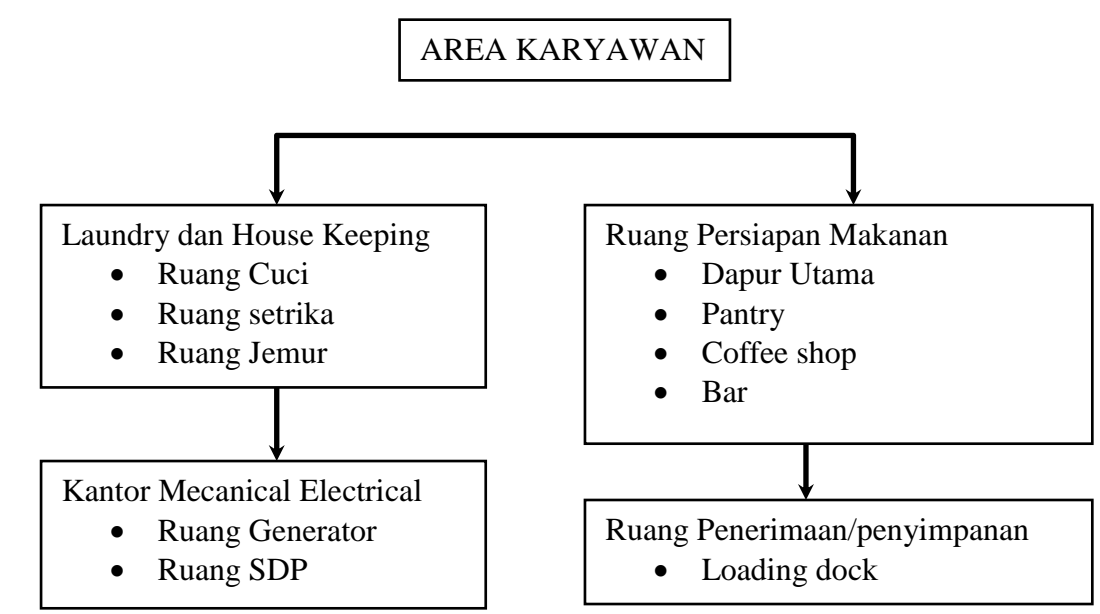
AREA KARYAWAN

Laundry dan House Keeping
- Ruang Cuci
- Ruang setrika
- Ruang Jemur

Kantor Mecanical Electrical
- Ruang Generator
- Ruang SDP

Ruang Persiapan Makanan
- Dapur Utama
- Pantry
- Coffee shop
- Bar

Ruang Penerimaan/penyimpanan
- Loading dock